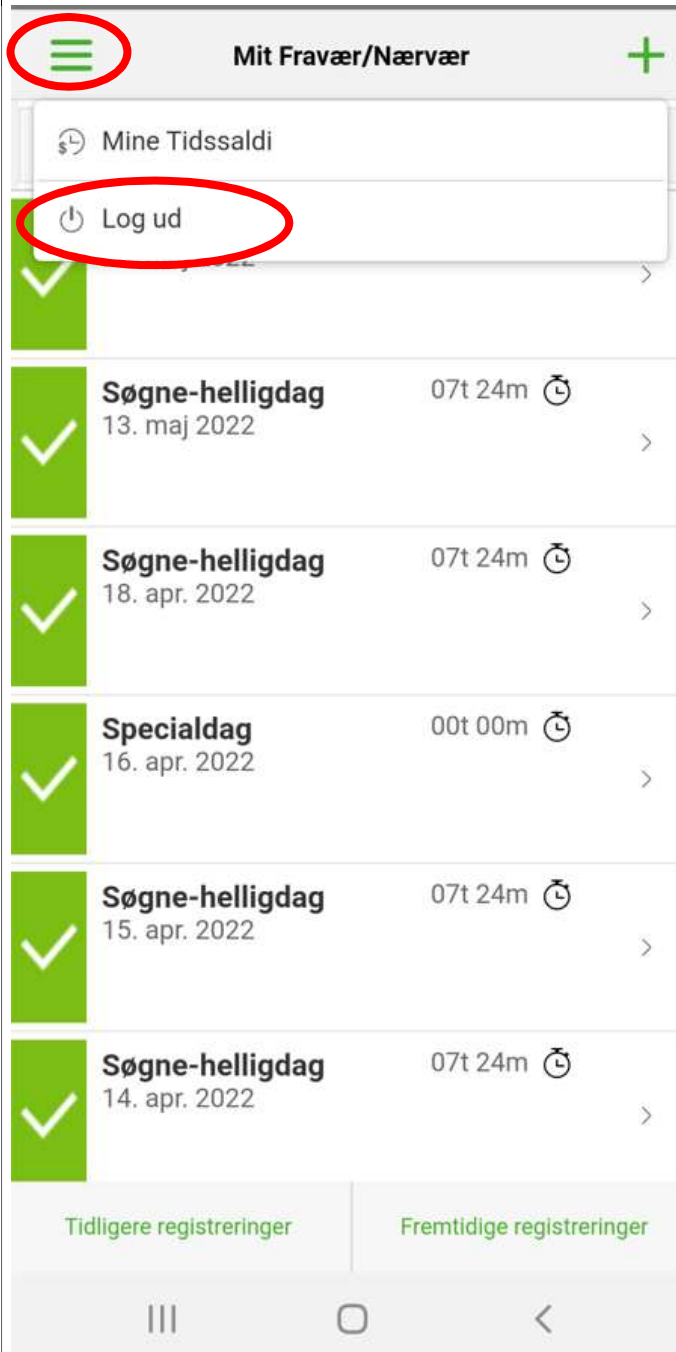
Mit Fravær/Nærvær

Mine Tidssaldi

Log ud

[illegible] 2022

Søgne-helligdag
13. maj 2022
07t 24m

Søgne-helligdag
18. apr. 2022
07t 24m

Specialdag
16. apr. 2022
00t 00m

Søgne-helligdag
15. apr. 2022
07t 24m

Søgne-helligdag
14. apr. 2022
07t 24m

Tidligere registreringer

Fremtidige registreringer